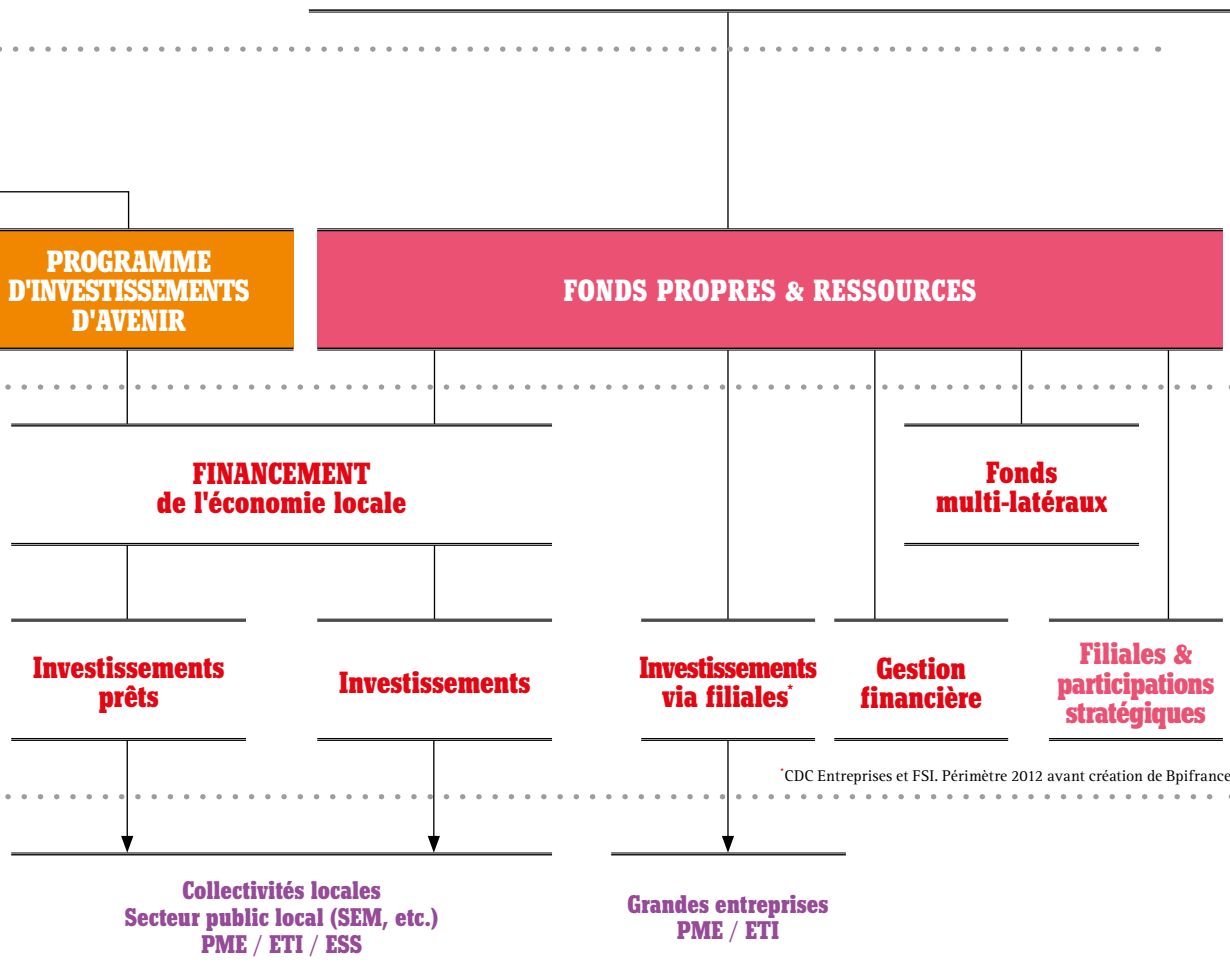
PROGRAMME D'INVESTISSEMENTS D'AVENIR

FONDS PROPRES & RESSOURCES

FINANCEMENT de l'économie locale

Fonds multi-latéraux

Investissements prêts

Investissements

Investissements via filiales*

Gestion financière

Filiales & participations stratégiques

*CDC Entreprises et FSI. Périmètre 2012 avant création de Bpifrance

Collectivités locales
Secteur public local (SEM, etc.)
PME / ETI / ESS

Grandes entreprises
PME / ETI